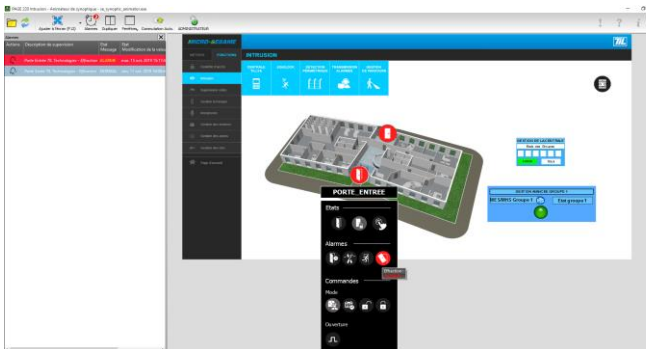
PASS 220 Intrusion - Animateur de synoptique - ok_synoptic_animation.xoo

Quitter le Retour (F12) Alarmes Dupliquer Pointillés Commutation écran ADMINISTRATEUR

Alarmes
Actions Description du superviseur État Message Date Modification de la valeur
Porte Entrée TIL Technologies - Effraction ALARME mar. 13 avr. 2019 15:11
Porte Entrée TIL Technologies - Effraction RESIDUEL mar. 13 avr. 2019 15:05

MICRO-SESAME
INTRUSION
TIL

PORTE_ENTREE
Etats
Alarmes
Effraction
Commandes
Mode
Ouverture

GESTION DE LA CENTRALE
GESTION MARCHE GROUPE 1
Etat groupe 1